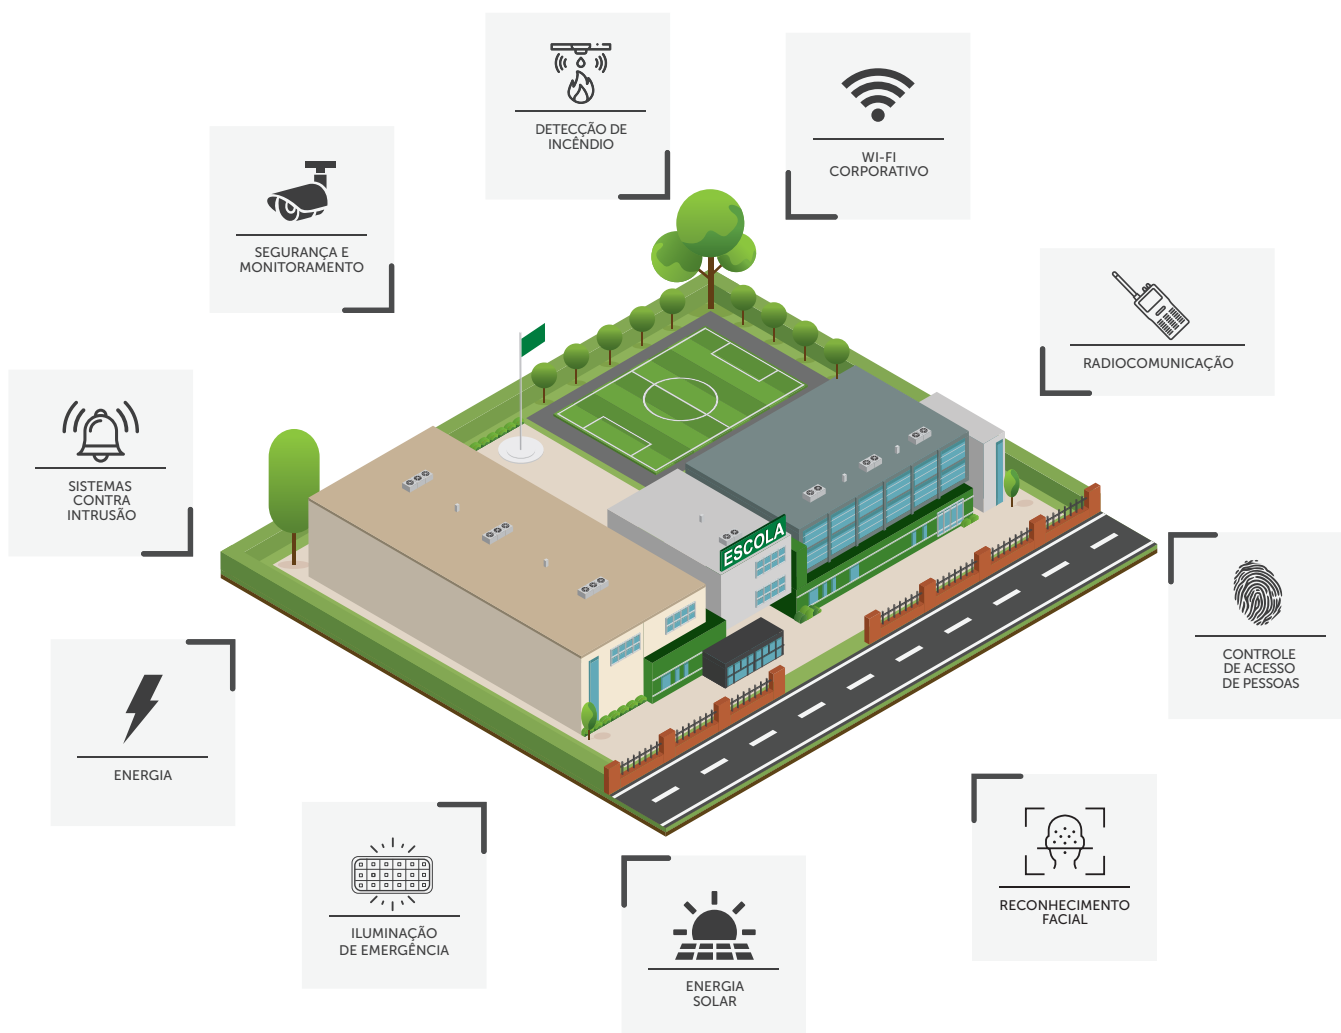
DETECÇÃO DE INCÊNDIO

WI-FI CORPORATIVO

SEGURANÇA E MONITORAMENTO

RADIOCOMUNICAÇÃO

SISTEMAS CONTRA INTRUSÃO

ESCOLA

CONTROLE DE ACESSO DE PESSOAS

ENERGIA

ILUMINAÇÃO DE EMERGÊNCIA

ENERGIA SOLAR

RECONHECIMENTO FACIAL